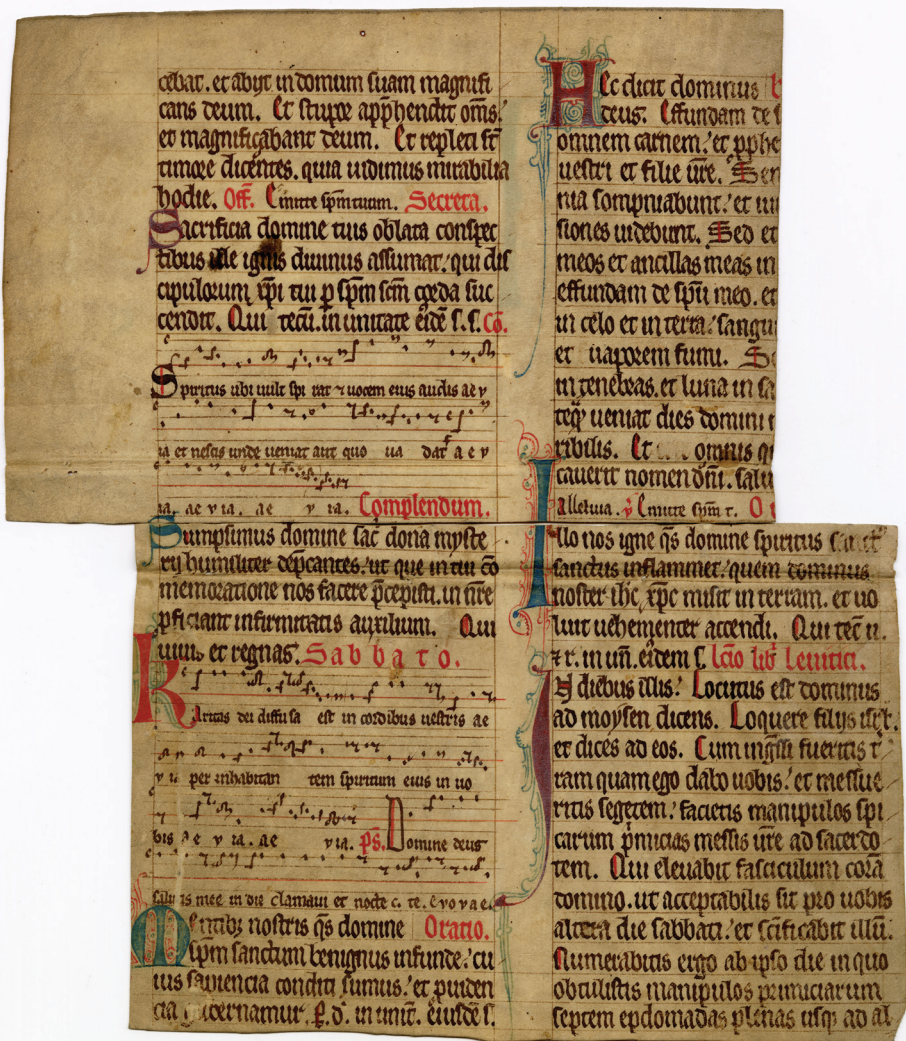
cebat. et abyt in domum suam magnificans deum. Et stupor apprehendit omnes et magnificabant deum. Et repleti sunt timore dicentes. quia uidimus mirabilia hodie. Off. Emitte spiritum. Secreta.

Sacrificia domine tuis oblata conspectibus ille ignis diuinus assumat. qui discipulorum tuorum xpi tui per spiritum sanctum corda succendit. Qui tecum in unitate eiusdem s. s. Co.

Spiritus ubi uult spirat et uocem eius audis ae y a et nescis unde ueniat aut quo uadat a e v ia. ae v ia. ae v ia. Complendum.

Sumpsimus domine sacra dona mysterii humiliter deprecantes. ut que in tui commemoratione nos facere precepisti. in tuae proficiant infirmitatis auxilium. Qui uiuis et regnas. Sabbato.

Karitas dei diffusa est in cordibus uestris ae y u per inhabitantem spiritum eius in uobis a e v ia. ae v ia. Ps. Domine deus salutis mee in die clamaui et nocte c. te. E v o v a e.

Mentibus nostris qs domine Oratio. spiritum sanctum benignus infunde. cuius sapiencia conditi sumus. et prouidencia gubernamur. P. d. in unit. eiusdem s.

Hec dicit dominus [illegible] deus. Effundam de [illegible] omnem carnem. et prophe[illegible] uestri et filie uestre. Se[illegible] nia sompniabunt. et ui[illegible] siones uidebunt. Sed et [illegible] meos et ancillas meas in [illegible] effundam de spiritu meo. et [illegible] in celo et in terra. sangu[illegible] et uaporem fumi. S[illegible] in tenebras. et luna in s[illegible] quam ueniat dies domini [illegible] ribilis. Et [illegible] omnis q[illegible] cauerit nomen domini. saluu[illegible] alleluia. V. Emitte spiritum. O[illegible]

Illo nos igne qs domine spiritus sanctus inflammet. quem dominus noster ihesus xpc misit in terram. et uoluit uehementer accendi. Qui tecum u. et r. in un. eiusdem s. Lectio libri Leuitici.

In diebus illis. Locutus est dominus ad moysen dicens. Loquere filiis israel. et dices ad eos. Cum ingressi fueritis terram quam ego dabo uobis. et messueritis segetem. feretis manipulos spicarum primicias messis uestre ad sacerdotem. Qui eleuabit fasciculum coram domino. ut acceptabilis sit pro uobis altera die sabbati. et sanctificabit illum. Numerabitis ergo ab ipso die in quo obtulistis manipulos primiciarum septem epdomadas plenas usque ad al